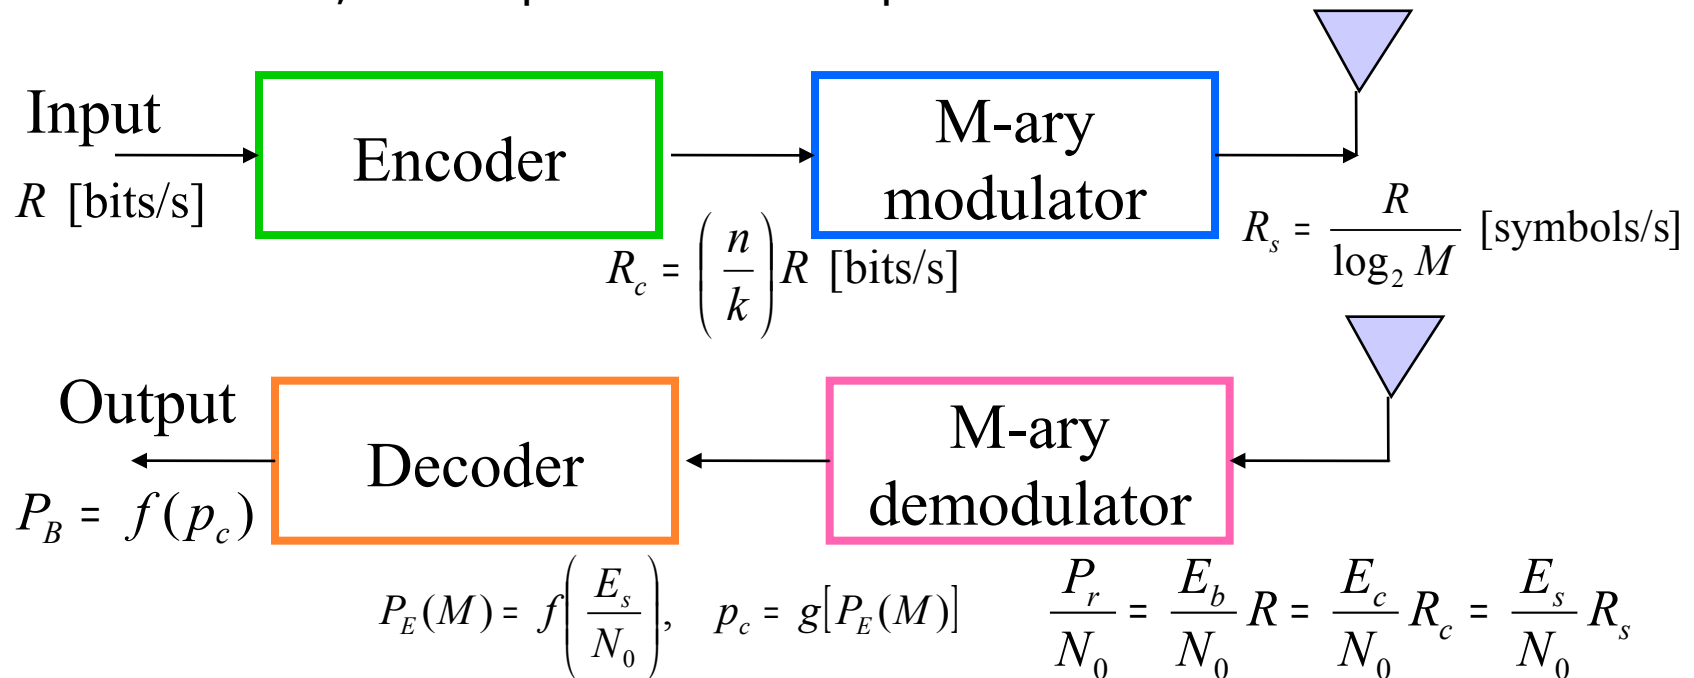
Input

$R$ [bits/s]

Encoder

M-ary modulator

$R_c = \left(\frac{n}{k}\right) R$ [bits/s]

$R_s = \frac{R}{\log_2 M}$ [symbols/s]

Output

$P_B = f(p_c)$

Decoder

M-ary demodulator

$P_E(M) = f\left(\frac{E_s}{N_0}\right), \quad p_c = g[P_E(M)]$

$\frac{P_r}{N_0} = \frac{E_b}{N_0} R = \frac{E_c}{N_0} R_c = \frac{E_s}{N_0} R_s$